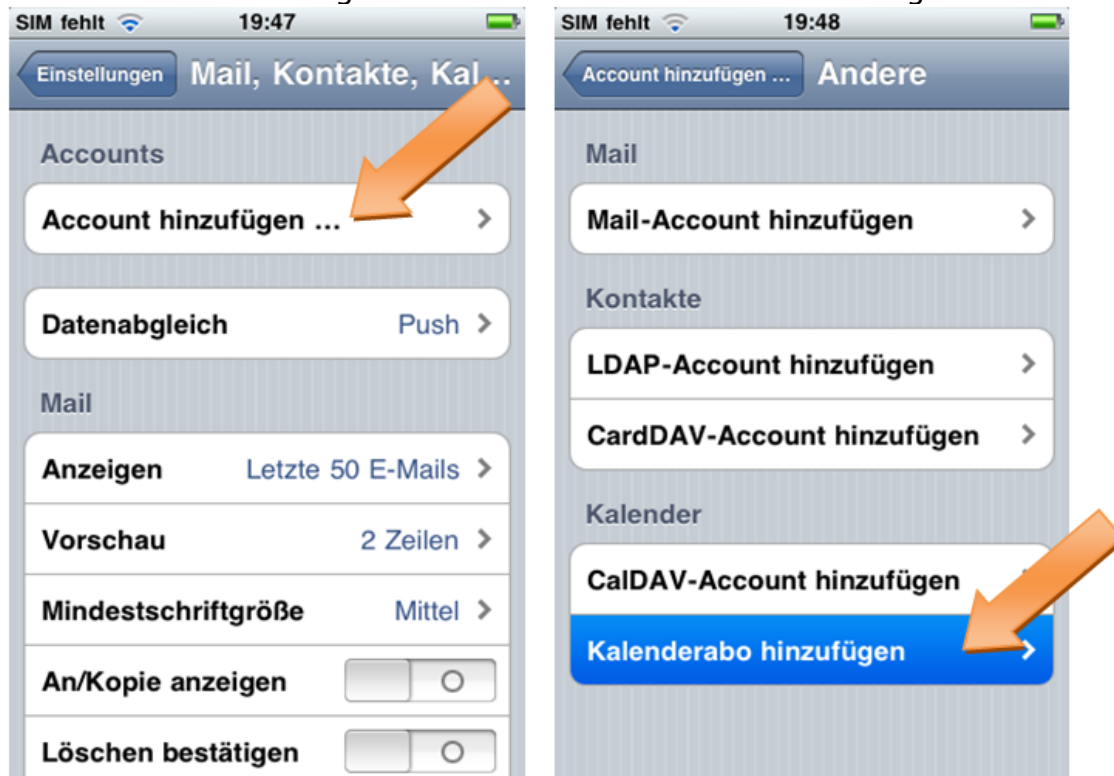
SIM fehlt 19:47

Einstellungen Mail, Kontakte, Kal...

Accounts

Account hinzufügen ...

Datenabgleich Push

Mail

Anzeigen Letzte 50 E-Mails

Vorschau 2 Zeilen

Mindestschriftgröße Mittel

An/Kopie anzeigen

Löschen bestätigen

SIM fehlt 19:48

Account hinzufügen ... Andere

Mail

Mail-Account hinzufügen

Kontakte

LDAP-Account hinzufügen

CardDAV-Account hinzufügen

Kalender

CalDAV-Account hinzufügen

Kalenderabo hinzufügen